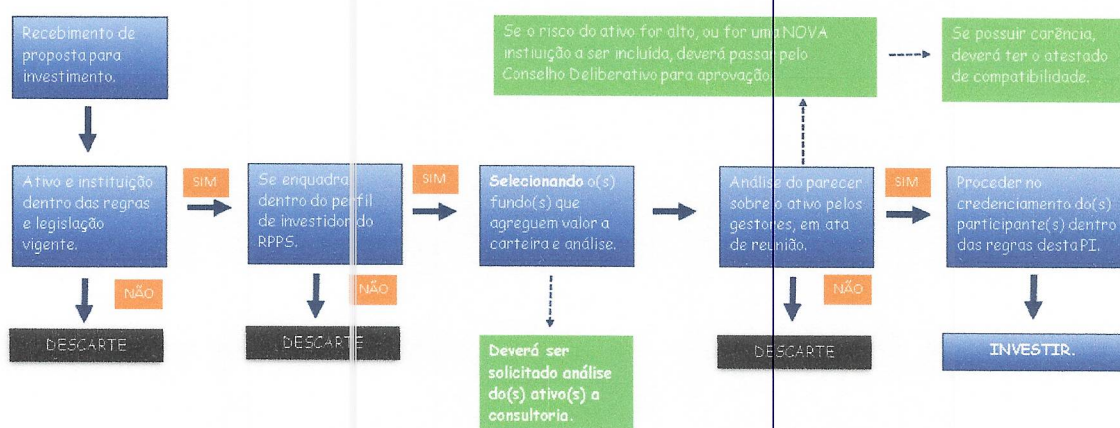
Recebimento de proposta para investimento.

Ativo e instituição dentro das regras e legislação vigente.

SIM

NÃO

DESCARTE

Se enquadra dentro do perfil de investidor do RPPS.

SIM

NÃO

DESCARTE

Selecionando o(s) fundo(s) que agreguem valor a carteira e análise.

Deverá ser solicitado análise do(s) ativo(s) a consultoria.

Se o risco do ativo for alto, ou for uma NOVA instiuição a ser incluída, deverá passar pelo Conselho Deliberativo para aprovação.

Se possuir carência, deverá ter o atestado de compatibilidade.

Análise do parecer sobre o ativo pelos gestores, em ata de reunião.

SIM

NÃO

DESCARTE

Proceder no credenciamento do(s) participante(s) dentro das regras desta PI.

INVESTIR.